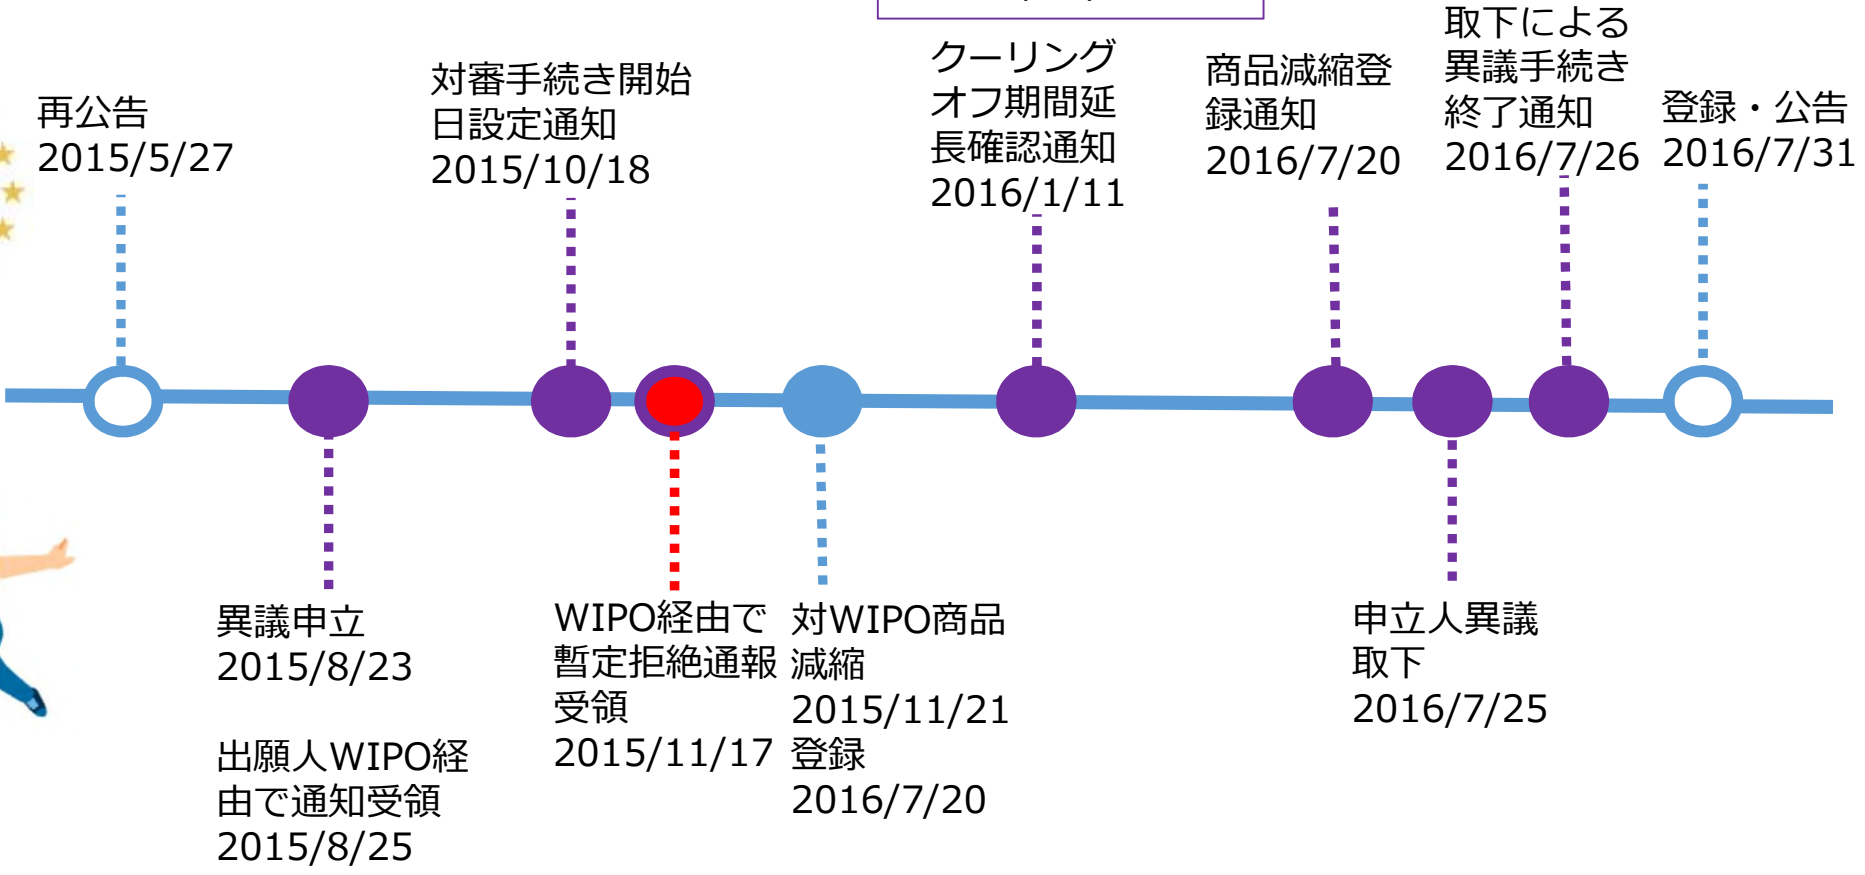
再公告
2015/5/27

対審手続き開始日設定通知
2015/10/18

クーリングオフ期間延長確認通知
2016/1/11

商品減縮登録通知
2016/7/20

取下による異議手続き終了通知
2016/7/26

登録・公告
2016/7/31

異議申立
2015/8/23

出願人WIPO経由で通知受領
2015/8/25

WIPO経由で暫定拒絶通報受領
2015/11/17

対WIPO商品減縮
2015/11/21
登録
2016/7/20

申立人異議取下
2016/7/25